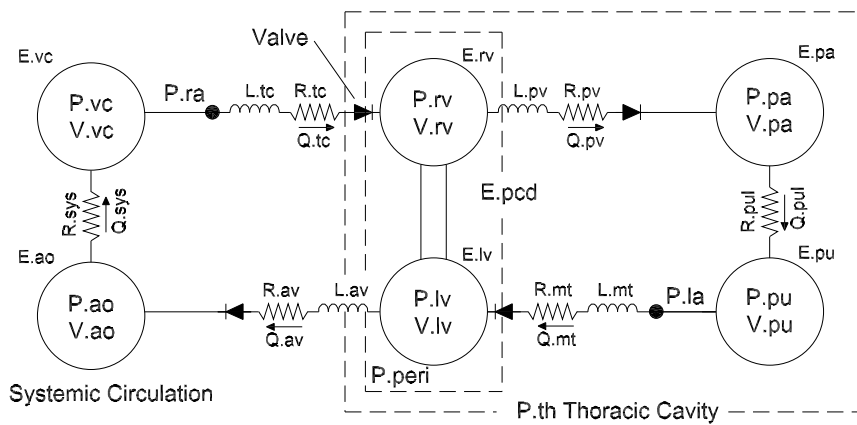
E.vc

P.vc
V.vc

P.ra

L.tc

R.tc

Q.tc

Valve

E.rv

P.rv
V.rv

L.pv

R.pv

Q.pv

E.pa

P.pa
V.pa

R.sys

Q.sys

E.pcd

R.pul

Q.pul

E.ao

E.lv

E.pu

P.ao
V.ao

R.av

Q.av

L.av

P.lv
V.lv

R.mt

Q.mt

L.mt

P.la

P.pu
V.pu

P.peri

Systemic Circulation

P.th Thoracic Cavity